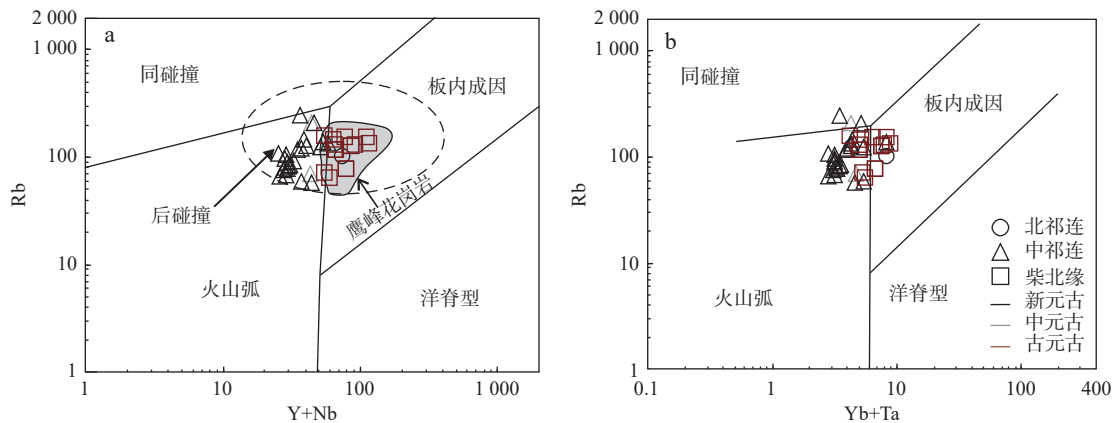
2 000
1 000
100
10
1
a
同碰撞
板内成因
后碰撞
鹰峰花岗岩
火山弧
洋脊型
Rb
1
10
100
1 000
Y+Nb

2 000
1 000
100
10
1
b
同碰撞
板内成因
火山弧
洋脊型
Rb
0.1
1
10
100
400
Yb+Ta
北祁连
中祁连
柴北缘
新元古
中元古
古元古